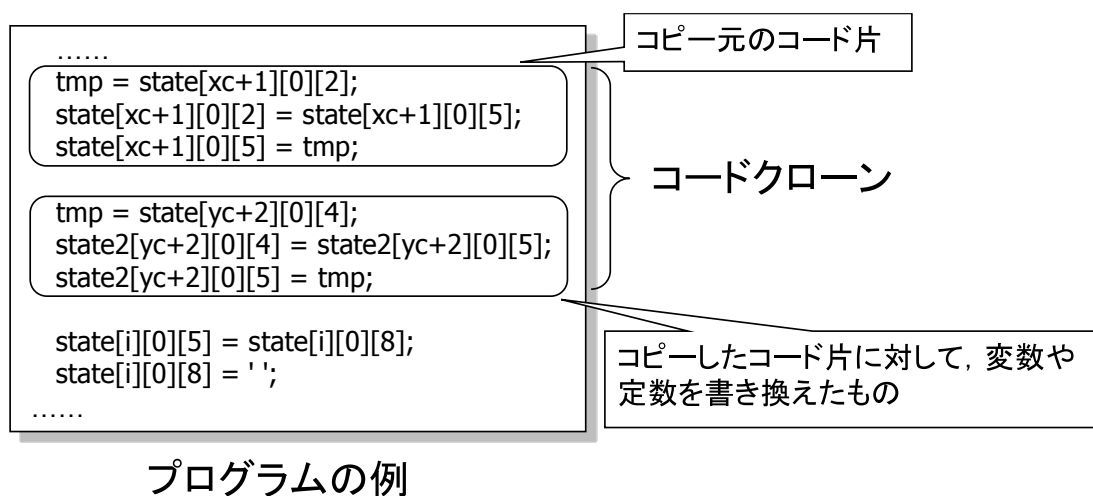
……
tmp = state[xc+1][0][2];
state[xc+1][0][2] = state[xc+1][0][5];
state[xc+1][0][5] = tmp;

tmp = state[yc+2][0][4];
state2[yc+2][0][4] = state2[yc+2][0][5];
state2[yc+2][0][5] = tmp;

state[i][0][5] = state[i][0][8];
state[i][0][8] = ' ';
……

コピー元のコード片

コードクローン

コピーしたコード片に対して，変数や定数を書き換えたもの

プログラムの例